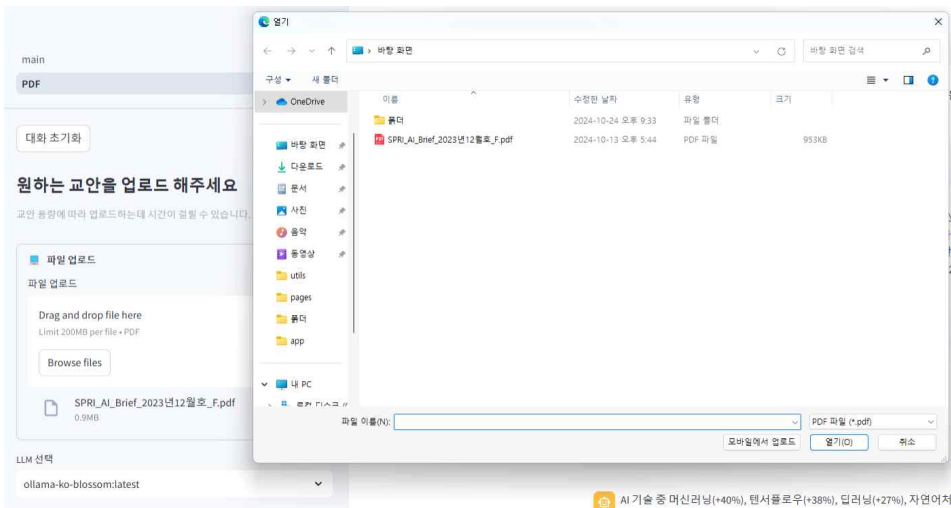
main

PDF

대화 초기화

원하는 교안을 업로드 해주세요

교안 용량에 따라 업로드하는데 시간이 걸릴 수 있습니다.

파일 업로드

파일 업로드

Drag and drop file here

Limit 200MB per file • PDF

Browse files

SPRI_AI_Brief_2023년12월호_F.pdf
0.9MB

LLM 선택

ollama-ko-blossom:latest

열기

바탕 화면

바탕 화면 검색

구성 ▾ 새 폴더

OneDrive

바탕 화면
다운로드
문서
사진
음악
동영상
utils
pages
폴더
app

내 PC

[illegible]

| 이름 | 수정한 날짜 | 유형 | 크기 |
|---|---|---|---|
| 폴더 | 2024-10-24 오후 9:33 | 파일 폴더 | |
| SPRI_AI_Brief_2023년12월호_F.pdf | 2024-10-13 오후 5:44 | PDF 파일 | 953KB |

파일 이름(N):

PDF 파일 (*.pdf)

모바일에서 업로드

열기(O)

취소

AI 기술 중 머신러닝(+40%), 텐서플로우(+38%), 딥러닝(+27%), 자연어처